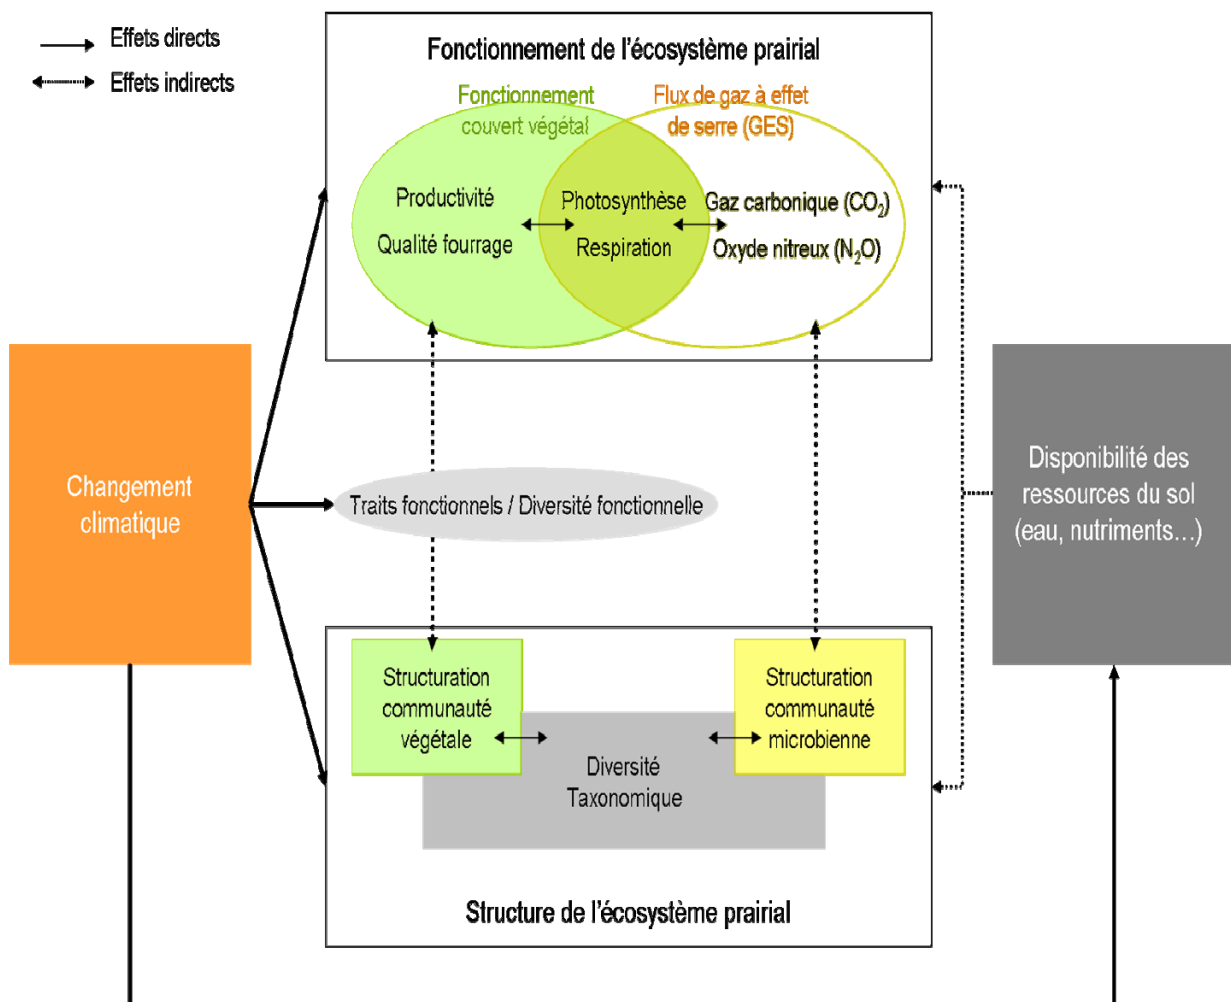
Effets directs
Effets indirects

Fonctionnement de l'écosystème prairial

Fonctionnement couvert végétal

Flux de gaz à effet de serre (GES)

Productivité
Qualité fourrage

Photosynthèse
Respiration

Gaz carbonique ($CO_2$)
Oxyde nitreux ($N_2O$)

Changement climatique

Traits fonctionnels / Diversité fonctionnelle

Disponibilité des ressources du sol (eau, nutriments…)

Structuration communauté végétale

Diversité Taxonomique

Structuration communauté microbienne

Structure de l'écosystème prairial